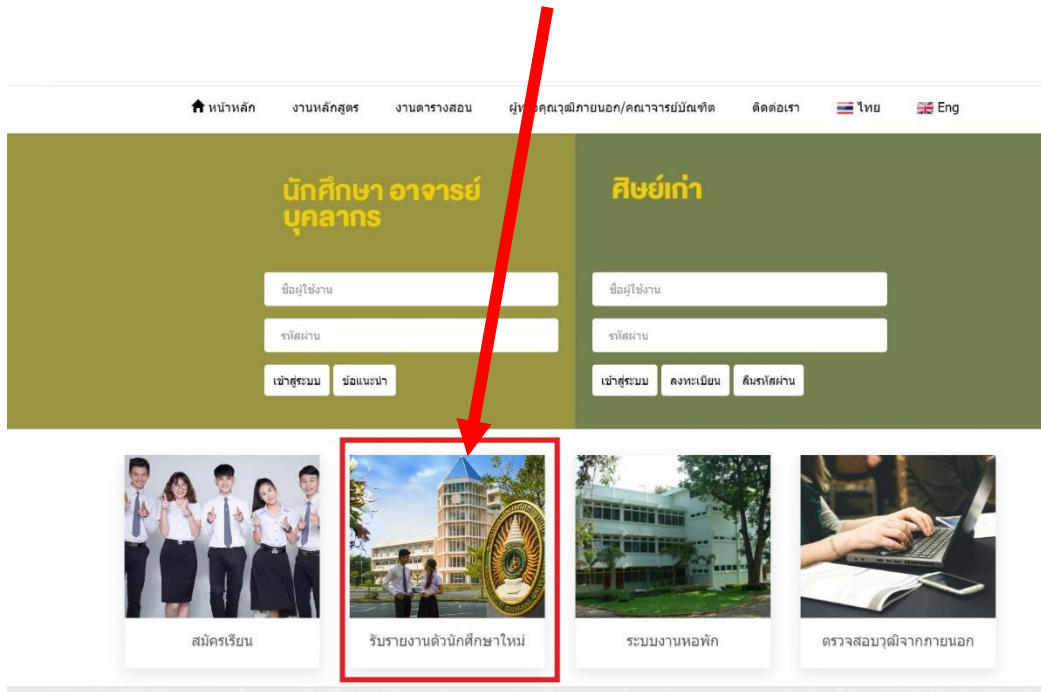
หน้าหลัก งานหลักสูตร งานตารางสอน ผู้ท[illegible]คุณวุฒิภายนอก/คณาจารย์บัณฑิต ติดต่อเรา ไทย Eng

นักศึกษา อาจารย์ บุคลากร

ชื่อผู้ใช้งาน

รหัสผ่าน

เข้าสู่ระบบ ข้อแนะนำ

ศิษย์เก่า

ชื่อผู้ใช้งาน

รหัสผ่าน

เข้าสู่ระบบ ลงทะเบียน ลืมรหัสผ่าน

สมัครเรียน

รับรายงานตัวนักศึกษาใหม่

ระบบงานหอพัก

ตรวจสอบวุฒิจากภายนอก